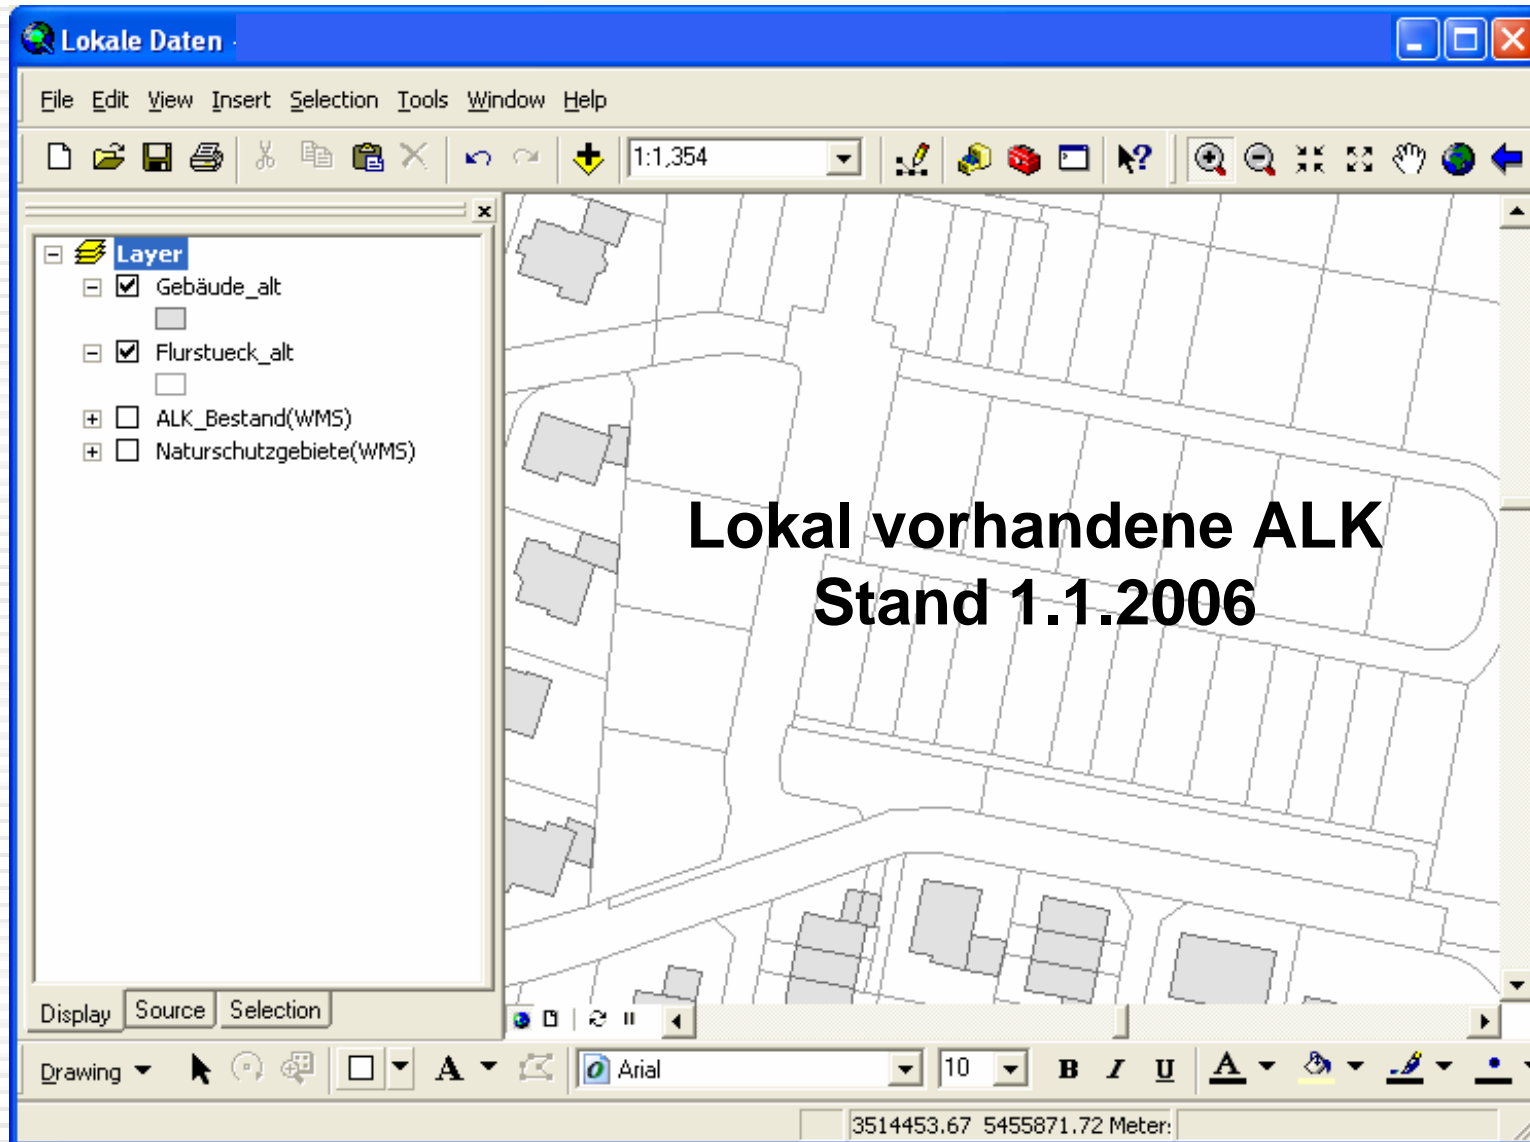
Lokale Daten

File Edit View Insert Selection Tools Window Help

1:1,354

Layer
Gebäude_alt
Flurstueck_alt
ALK_Bestand(WMS)
Naturschutzgebiete(WMS)

Lokal vorhandene ALK
Stand 1.1.2006

Display Source Selection

Drawing

Arial

10

B I U

A

3514453.67 5455871.72 Meter